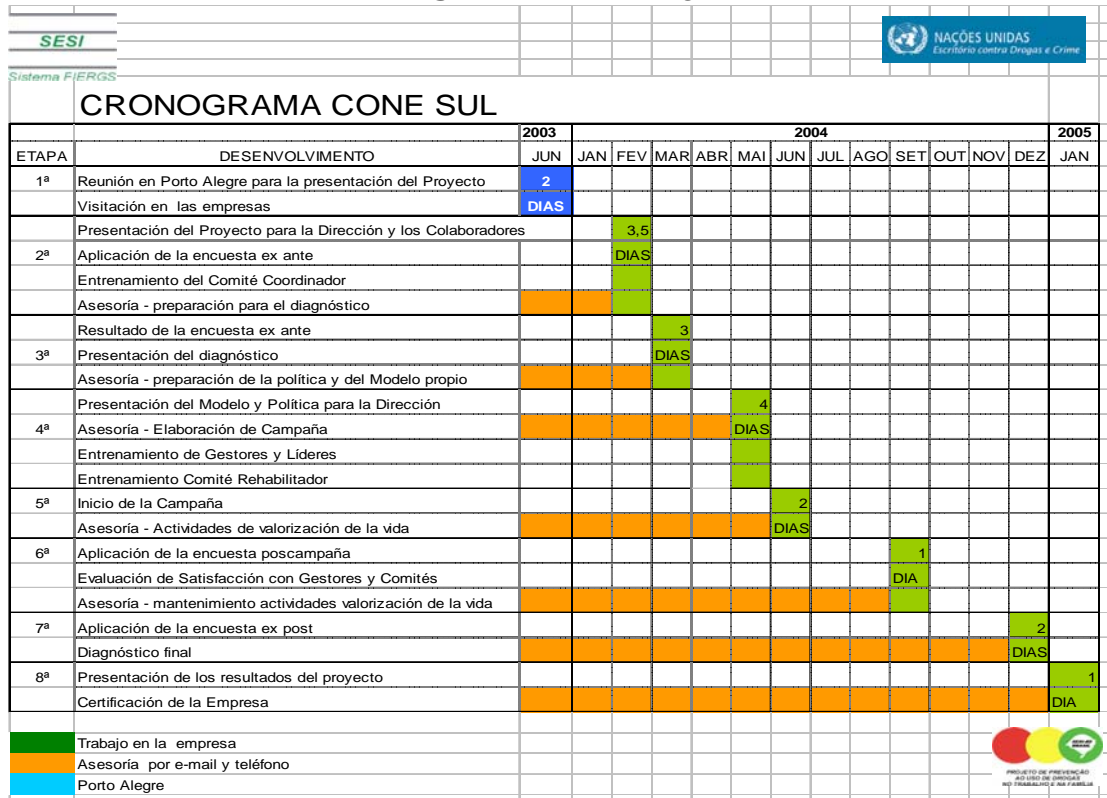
SESI
Sistema FIERGS

NAÇÕES UNIDAS
Escritório contra Drogas e Crime

CRONOGRAMA CONE SUL

| | | 2003 | 2004 | | | | | | | | | | | 2005 |
|---|---|---|---|---|---|---|---|---|---|---|---|---|---|---|
| ETAPA | DESENVOLVIMENTO | JUN | JAN | FEV | MAR | ABR | MAI | JUN | JUL | AGO | SET | OUT | NOV | DEZ | JAN |
| 1ª | Reunión en Porto Alegre para la presentación del Proyecto | 2 | | | | | | | | | | | | | |
| | Visitación en las empresas | DIAS | | | | | | | | | | | | | |
| | Presentación del Proyecto para la Dirección y los Colaboradores | | | 3,5 | | | | | | | | | | | |
| 2ª | Aplicación de la encuesta ex ante | | | DIAS | | | | | | | | | | | |
| | Entrenamiento del Comité Coordinador | | | | | | | | | | | | | | |
| | Asesoría - preparación para el diagnóstico | | | | | | | | | | | | | | |
| | Resultado de la encuesta ex ante | | | | 3 | | | | | | | | | | |
| 3ª | Presentación del diagnóstico | | | | DIAS | | | | | | | | | | |
| | Asesoría - preparación de la política y del Modelo propio | | | | | | | | | | | | | | |
| | Presentación del Modelo y Política para la Dirección | | | | | | 4 | | | | | | | | |
| 4ª | Asesoría - Elaboración de Campaña | | | | | | DIAS | | | | | | | | |
| | Entrenamiento de Gestores y Líderes | | | | | | | | | | | | | | |
| | Entrenamiento Comité Rehabilitador | | | | | | | | | | | | | | |
| 5ª | Inicio de la Campaña | | | | | | | 2 | | | | | | | |
| | Asesoría - Actividades de valorización de la vida | | | | | | | DIAS | | | | | | | |
| 6ª | Aplicación de la encuesta poscampaña | | | | | | | | | | 1 | | | | |
| | Evaluación de Satisfacción con Gestores y Comités | | | | | | | | | | DIA | | | | |
| | Asesoría - mantenimiento actividades valorización de la vida | | | | | | | | | | | | | | |
| 7ª | Aplicación de la encuesta ex post | | | | | | | | | | | | | 2 | |
| | Diagnóstico final | | | | | | | | | | | | | DIAS | |
| 8ª | Presentación de los resultados del proyecto | | | | | | | | | | | | | | 1 |
| | Certificación de la Empresa | | | | | | | | | | | | | | DIA |

Trabajo en la empresa
Asesoría por e-mail y teléfono
Porto Alegre

PROJETO DE PREVENÇÃO AO USO DE DROGAS NO TRABALHO E NA FAMÍLIA